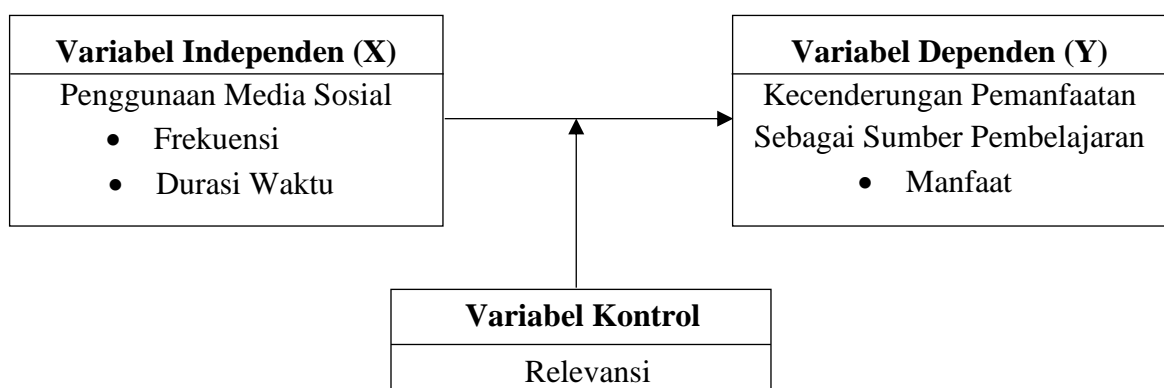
**Variabel Independen (X)**
Penggunaan Media Sosial
- Frekuensi
- Durasi Waktu

**Variabel Dependen (Y)**
Kecenderungan Pemanfaatan Sebagai Sumber Pembelajaran
- Manfaat

**Variabel Kontrol**
Relevansi